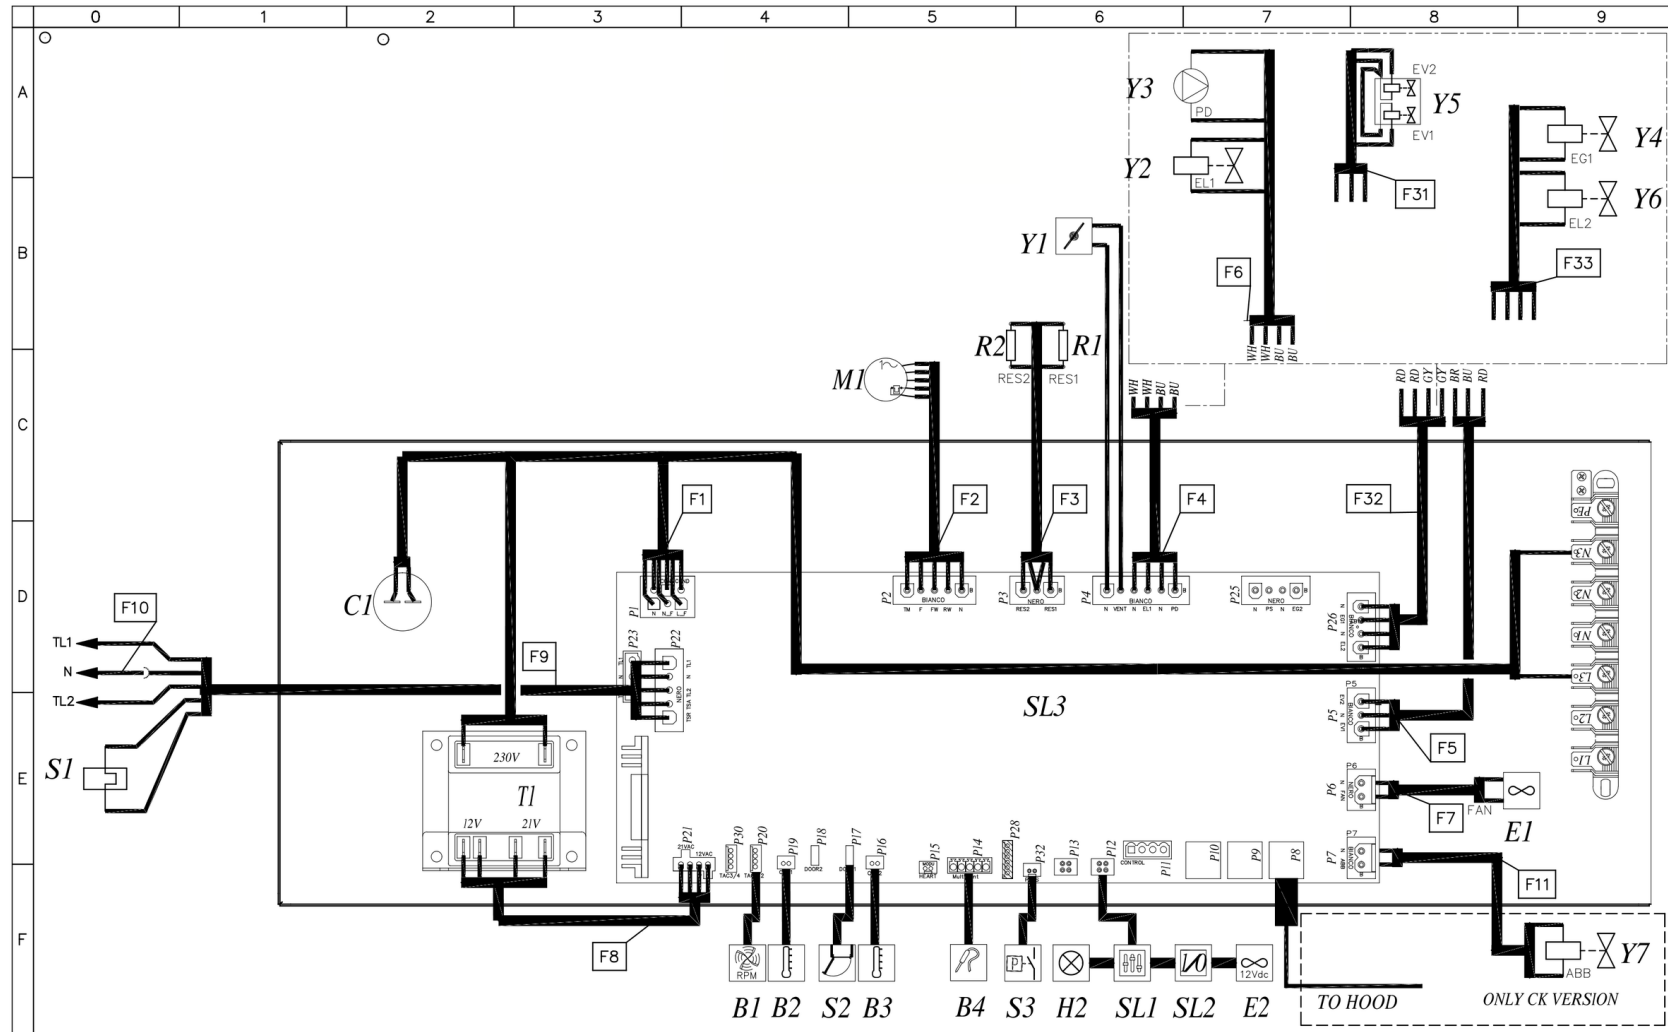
0 1 2 3 4 5 6 7 8 9

A B C D E F

Y3 PD
Y2 EL1
EV2 Y5 EV1
F31
EG1 Y4
EL2 Y6
F33
Y1
F6
WH WH BU BU
R2 R1
RES2 RES1
M1
WH WH BU BU
RD RD GY GY BR BU RD

F1 F2 F3 F4 F32
C1
P1 N N_F L_F
P2 BIANCO TM F FW RW N
P3 NERO RES2 RES1
P4 BIANCO N VENT N EL1 N PD
P25 NERO N PS N EG2
P26
F10
TL1
N
TL2
S1
F9
P23 P22 NERO TL1 TL2 TSR TEA
SL3
P5 BIANCO
F5
230V
T1
12V 21V
P6 NERO FAN
F7 FAN E1
P7 BIANCO
F11
P21 21VAC 12VAC
P30 TAC3/4
P20 TAC1/2
P19
P18 DOOR2
P17
P16
P15 HEART
P14 Multi
P28
P32
P13
P12
P11 CONTROL
P10
P9
P8
F8
RPM
B1 B2 S2 B3 B4 S3 H2 SL1 SL2 E2
12Vdc
TO HOOD
ABB Y7
ONLY CK VERSION